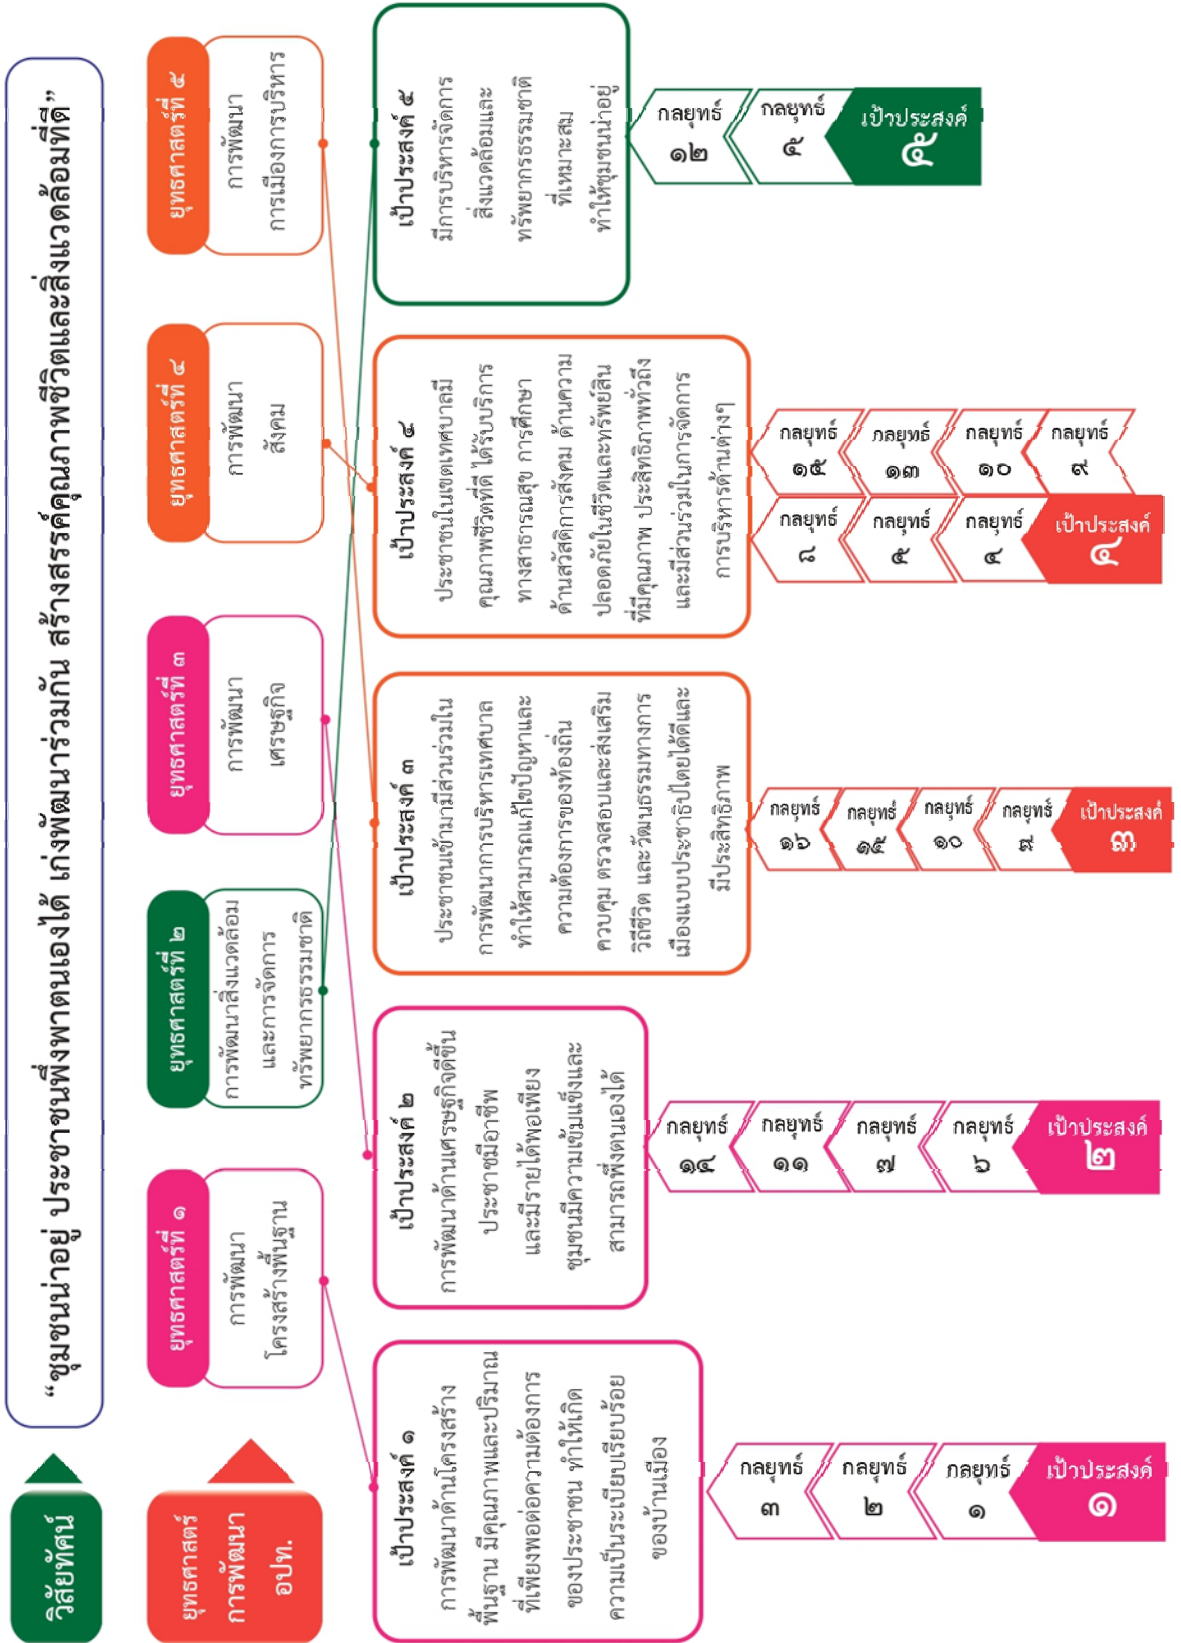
วิสัยทัศน์

“ชุมชนน่าอยู่ ประชาชนพึ่งพาตนเองได้ เก่งพัฒนาร่วมกัน สร้างสรรค์คุณภาพชีวิตและสิ่งแวดล้อมที่ดี”

ยุทธศาสตร์การพัฒนา อปท.

ยุทธศาสตร์ที่ ๑
การพัฒนาโครงสร้างพื้นฐาน

ยุทธศาสตร์ที่ ๒
การพัฒนาสิ่งแวดล้อมและการจัดการทรัพยากรธรรมชาติ

ยุทธศาสตร์ที่ ๓
การพัฒนาเศรษฐกิจ

ยุทธศาสตร์ที่ ๔
การพัฒนาสังคม

ยุทธศาสตร์ที่ ๕
การพัฒนาการเมืองการบริหาร

เป้าประสงค์ ๑
การพัฒนาด้านโครงสร้างพื้นฐาน มีคุณภาพและปริมาณที่เพียงพอต่อความต้องการของประชาชน ทำให้เกิดความเป็นระเบียบเรียบร้อยของบ้านเมือง

เป้าประสงค์ ๒
การพัฒนาด้านเศรษฐกิจดีขึ้น ประชาชนมีอาชีพและมีรายได้พอเพียง ชุมชนมีความเข้มแข็งและสามารถพึ่งตนเองได้

เป้าประสงค์ ๓
ประชาชนเข้ามามีส่วนร่วมในการพัฒนาการบริหารเทศบาล ทำให้สามารถแก้ไขปัญหาและความต้องการของท้องถิ่น ควบคุม ตรวจสอบและส่งเสริมวิถีชีวิต และวัฒนธรรมทางการเมืองแบบประชาธิปไตยได้ดีและมีประสิทธิภาพ

เป้าประสงค์ ๔
ประชาชนในเขตเทศบาลมีคุณภาพชีวิตที่ดี ได้รับบริการทางสาธารณสุข การศึกษา ด้านสวัสดิการสังคม ด้านความปลอดภัยในชีวิตและทรัพย์สินที่มีคุณภาพ ประสิทธิภาพทั่วถึงและมีส่วนร่วมในการจัดการการบริหารด้านต่างๆ

เป้าประสงค์ ๕
มีการบริหารจัดการสิ่งแวดล้อมและทรัพยากรธรรมชาติที่เหมาะสม ทำให้ชุมชนน่าอยู่

เป้าประสงค์ ๑
กลยุทธ์ ๑
กลยุทธ์ ๒
กลยุทธ์ ๓

เป้าประสงค์ ๒
กลยุทธ์ ๖
กลยุทธ์ ๗
กลยุทธ์ ๑๑
กลยุทธ์ ๑๔

เป้าประสงค์ ๓
กลยุทธ์ ๘
กลยุทธ์ ๑๐
กลยุทธ์ ๑๕
กลยุทธ์ ๑๖

เป้าประสงค์ ๔
กลยุทธ์ ๔
กลยุทธ์ ๕
กลยุทธ์ ๘
กลยุทธ์ ๙
กลยุทธ์ ๑๐
กลยุทธ์ ๑๓
กลยุทธ์ ๑๕

เป้าประสงค์ ๕
กลยุทธ์ ๕
กลยุทธ์ ๑๒